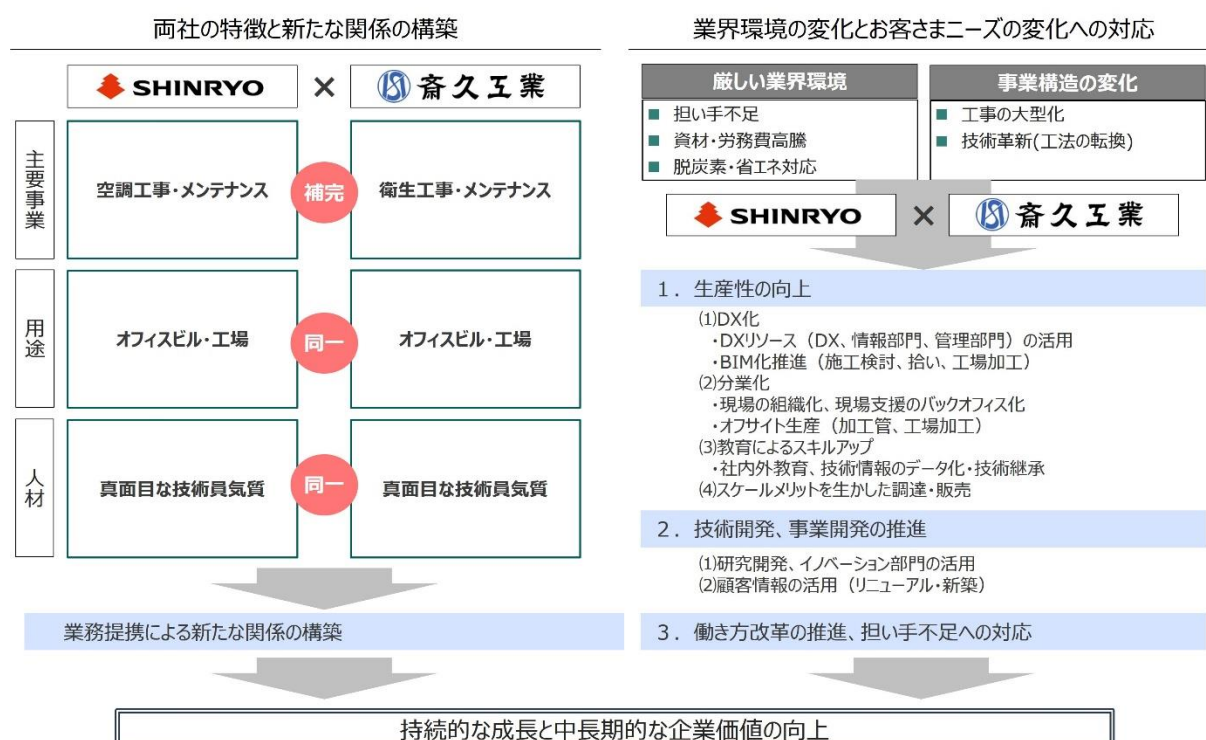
両社の特徴と新たな関係の構築

SHINRYO × 斎久工業

主要事業

空調工事・メンテナンス 補完 衛生工事・メンテナンス

用途

オフィスビル・工場 同一 オフィスビル・工場

人材

真面目な技術員気質 同一 真面目な技術員気質

業務提携による新たな関係の構築

業界環境の変化とお客さまニーズの変化への対応

厳しい業界環境
■ 担い手不足
■ 資材・労務費高騰
■ 脱炭素・省エネ対応

事業構造の変化
■ 工事の大型化
■ 技術革新(工法の転換)

SHINRYO × 斎久工業

1．生産性の向上

(1)DX化
・DXリソース（DX、情報部門、管理部門）の活用
・BIM化推進（施工検討、拾い、工場加工）
(2)分業化
・現場の組織化、現場支援のバックオフィス化
・オフサイト生産（加工管、工場加工）
(3)教育によるスキルアップ
・社内外教育、技術情報のデータ化・技術継承
(4)スケールメリットを生かした調達・販売

2．技術開発、事業開発の推進

(1)研究開発、イノベーション部門の活用
(2)顧客情報の活用（リニューアル・新築）

3．働き方改革の推進、担い手不足への対応

持続的な成長と中長期的な企業価値の向上